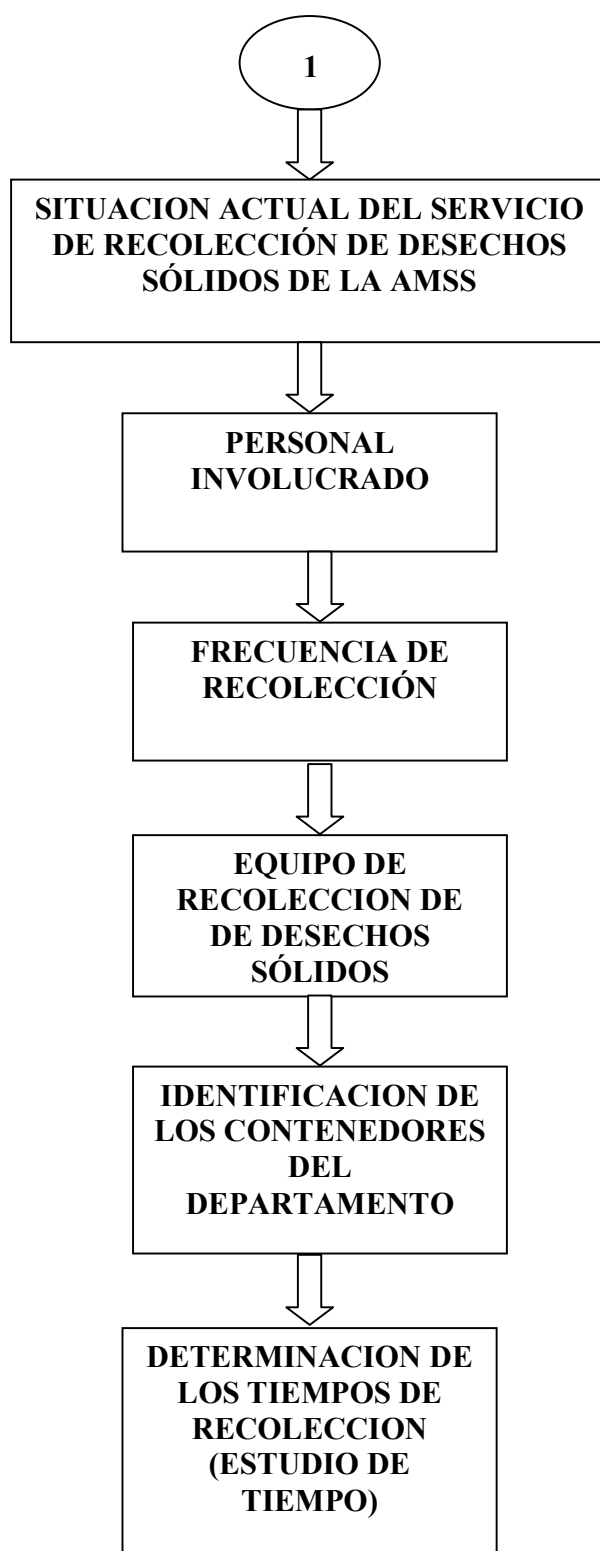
1

SITUACION ACTUAL DEL SERVICIO DE RECOLECCIÓN DE DESECHOS SÓLIDOS DE LA AMSS

PERSONAL INVOLUCRADO

FRECUENCIA DE RECOLECCIÓN

EQUIPO DE RECOLECCION DE DE DESECHOS SÓLIDOS

IDENTIFICACION DE LOS CONTENEDORES DEL DEPARTAMENTO

DETERMINACION DE LOS TIEMPOS DE RECOLECCION (ESTUDIO DE TIEMPO)